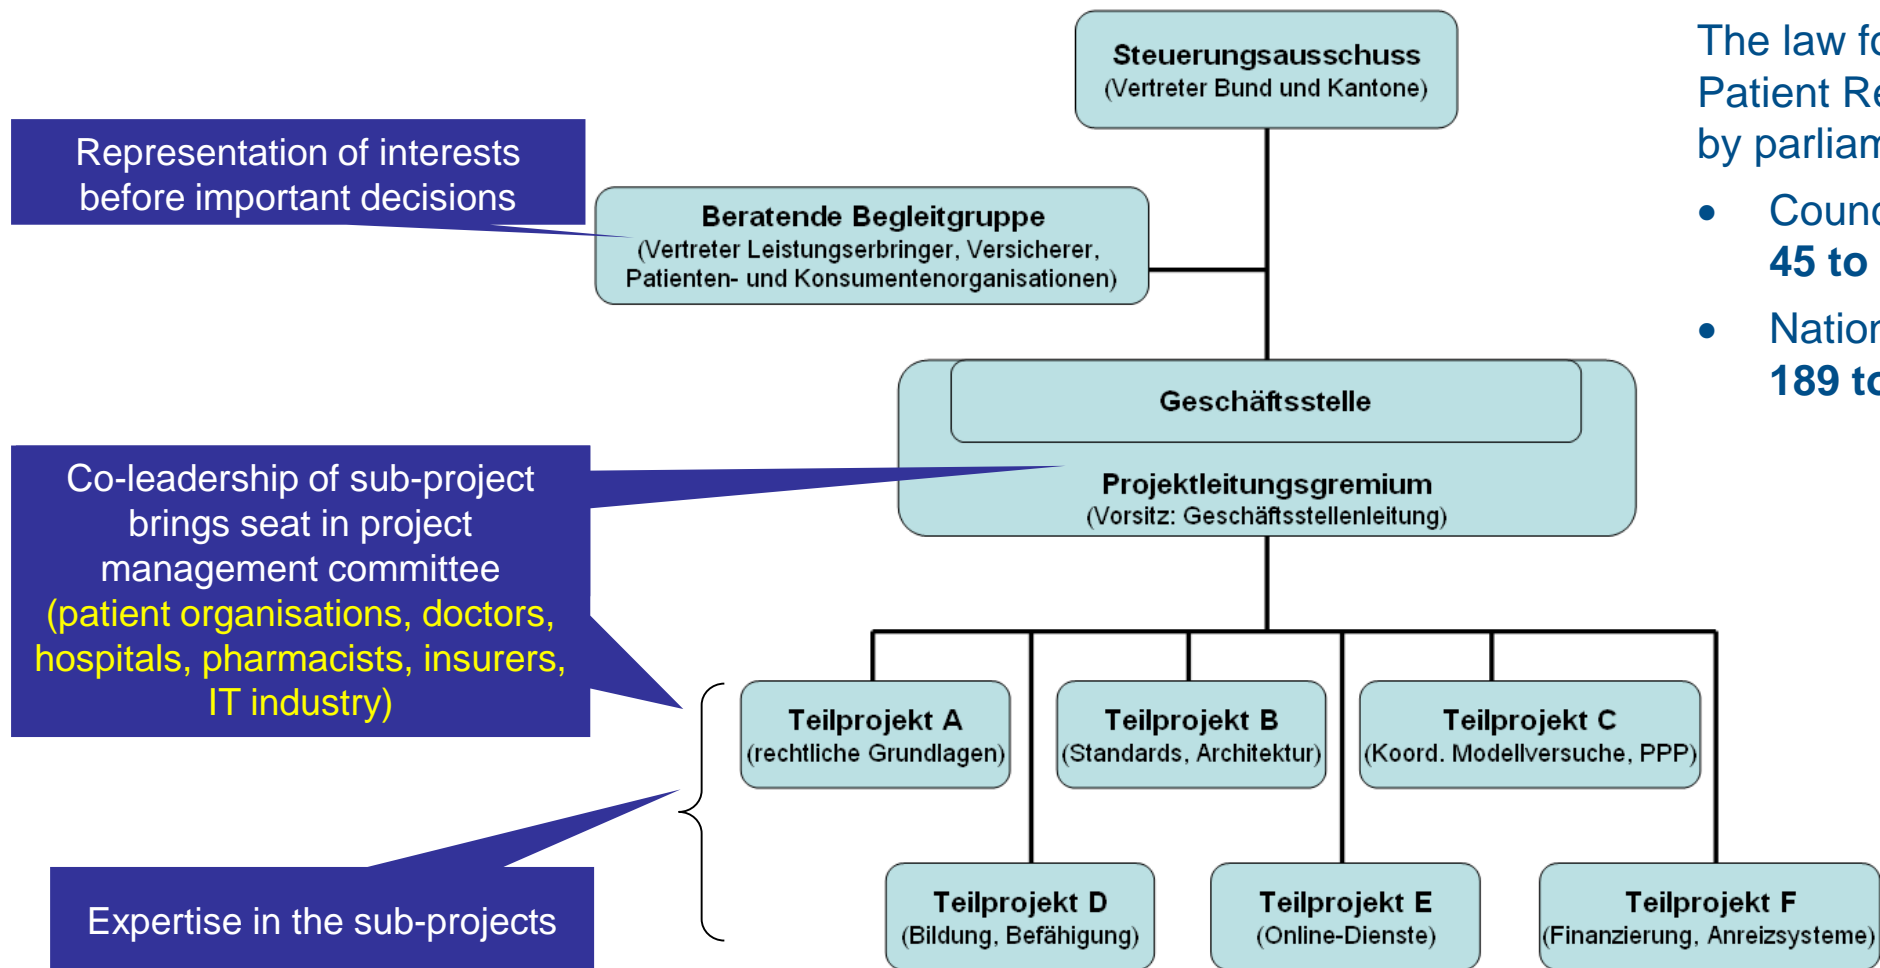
Steuerungsausschuss
(Vertreter Bund und Kantone)

Representation of interests before important decisions

Beratende Begleitgruppe
(Vertreter Leistungserbringer, Versicherer, Patienten- und Konsumentenorganisationen)

Geschäftsstelle

Projektleitungsgremium
(Vorsitz: Geschäftsstellenleitung)

Co-leadership of sub-project brings seat in project management committee (patient organisations, doctors, hospitals, pharmacists, insurers, IT industry)

Teilprojekt A
(rechtliche Grundlagen)

Teilprojekt B
(Standards, Architektur)

Teilprojekt C
(Koord. Modellversuche, PPP)

Expertise in the sub-projects

Teilprojekt D
(Bildung, Befähigung)

Teilprojekt E
(Online-Dienste)

Teilprojekt F
(Finanzierung, Anreizsysteme)

The law fo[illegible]
Patient Re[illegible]
by parliam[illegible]

• Counc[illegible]
45 to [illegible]

• Nation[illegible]
189 to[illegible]